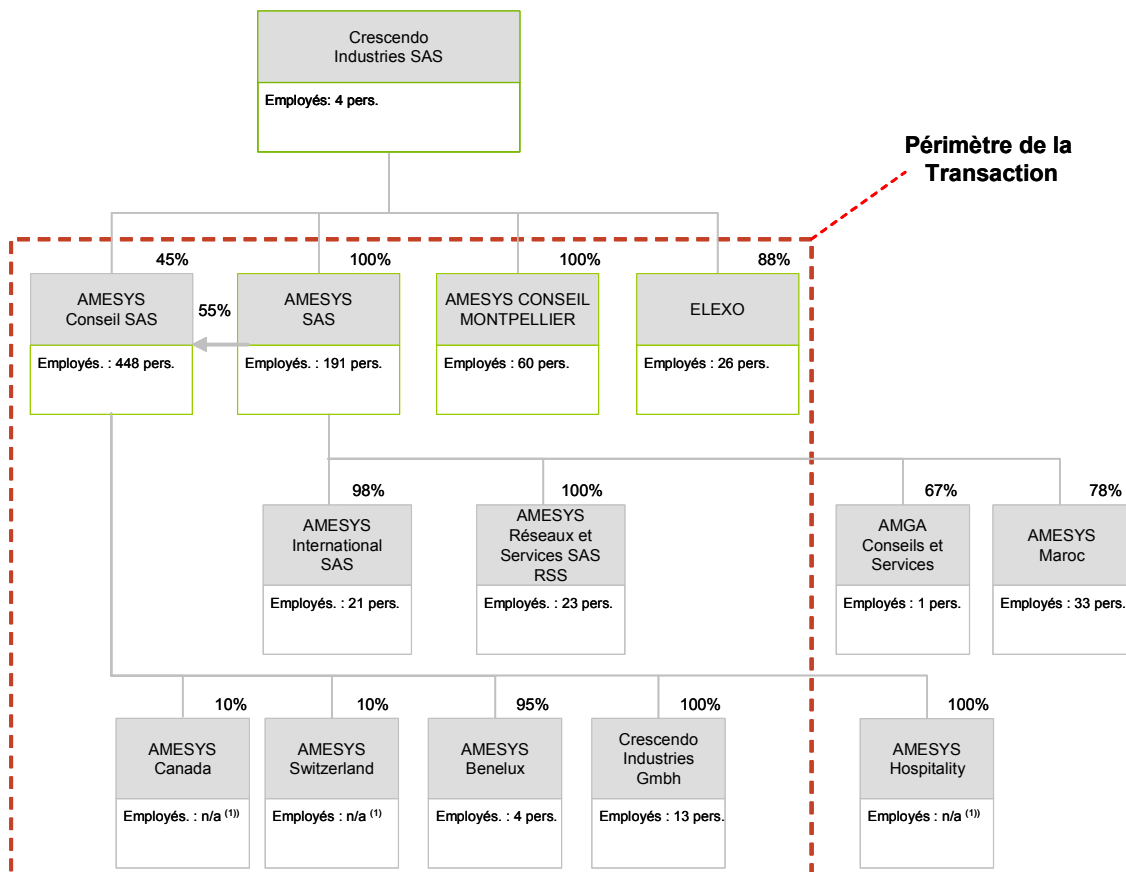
Crescendo Industries SAS
Employés: 4 pers.

Périmètre de la Transaction

45%
AMESYS Conseil SAS
Employés. : 448 pers.

55%

100%
AMESYS SAS
Employés. : 191 pers.

100%
AMESYS CONSEIL MONTPELLIER
Employés : 60 pers.

88%
ELEXO
Employés : 26 pers.

98%
AMESYS International SAS
Employés. : 21 pers.

100%
AMESYS Réseaux et Services SAS RSS
Employés. : 23 pers.

67%
AMGA Conseils et Services
Employés : 1 pers.

78%
AMESYS Maroc
Employés : 33 pers.

10%
AMESYS Canada
Employés. : n/a $^{(1)}$

10%
AMESYS Switzerland
Employés : n/a $^{(1)}$

95%
AMESYS Benelux
Employés. : 4 pers.

100%
Crescendo Industries Gmbh
Employés : 13 pers.

100%
AMESYS Hospitality
Employés. : n/a $^{(1)}$